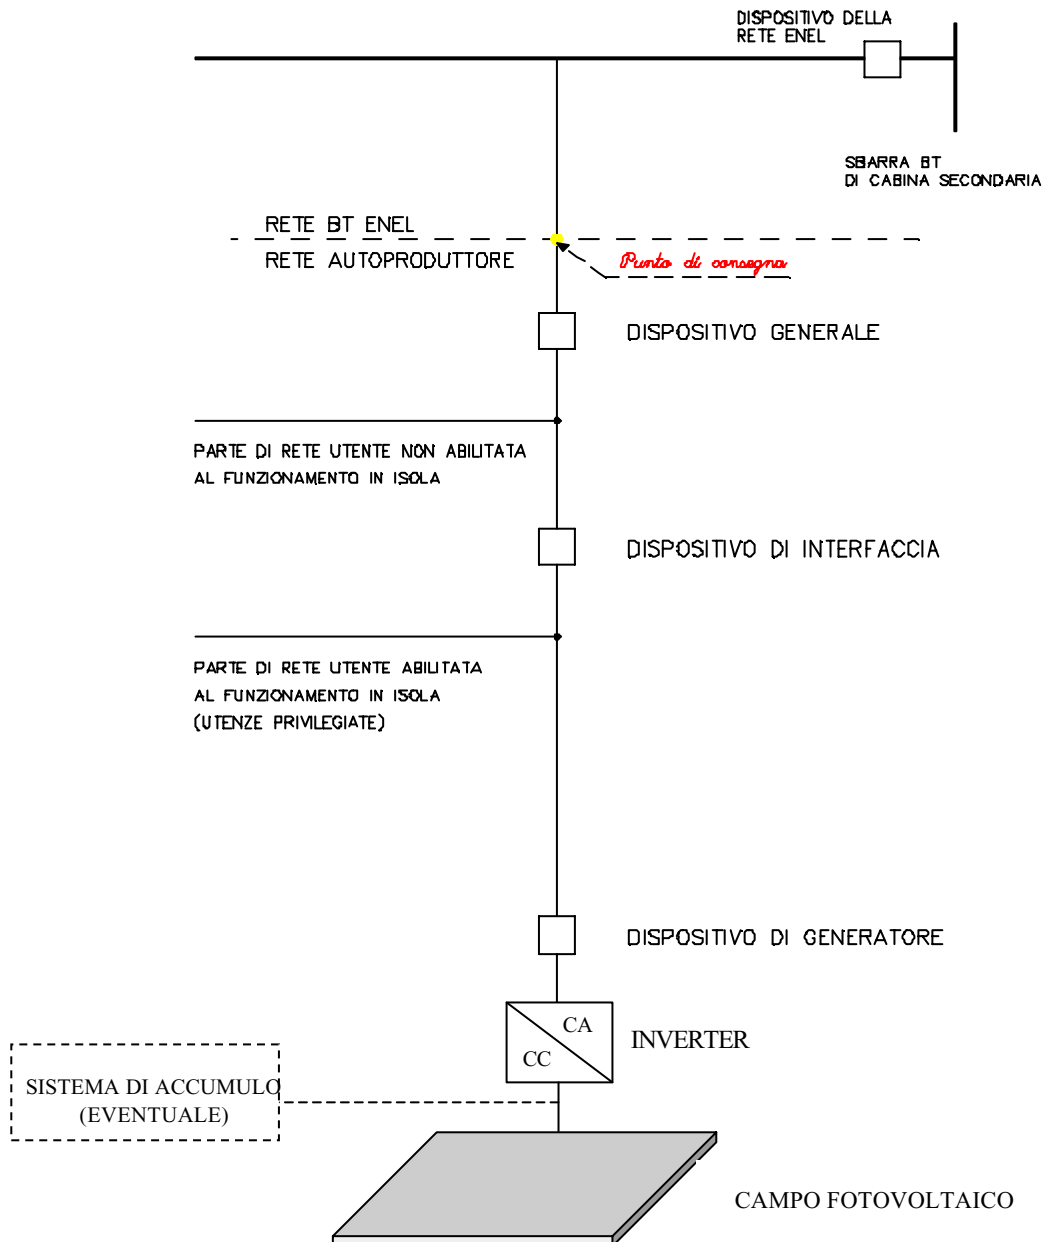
DISPOSITIVO DELLA RETE ENEL

SBARRA BT
DI CABINA SECONDARIA

RETE BT ENEL

RETE AUTOPRODUTTORE

Punto di consegna

DISPOSITIVO GENERALE

PARTE DI RETE UTENTE NON ABILITATA
AL FUNZIONAMENTO IN ISOLA

DISPOSITIVO DI INTERFACCIA

PARTE DI RETE UTENTE ABILITATA
AL FUNZIONAMENTO IN ISOLA
(UTENZE PRIVILEGIATE)

DISPOSITIVO DI GENERATORE

CA

CC

INVERTER

SISTEMA DI ACCUMULO
(EVENTUALE)

CAMPO FOTOVOLTAICO